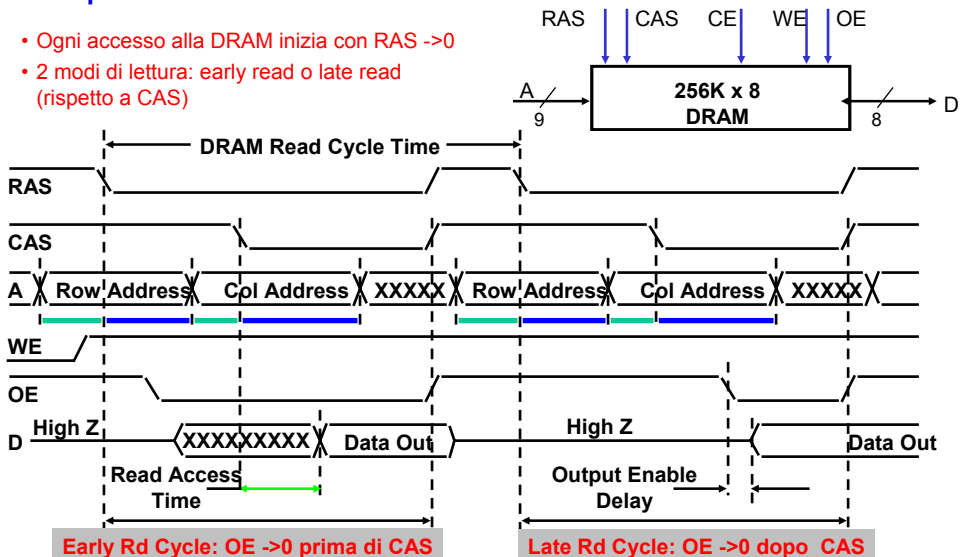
• Ogni accesso alla DRAM inizia con RAS ->0
• 2 modi di lettura: early read o late read (rispetto a CAS)

RAS CAS CE WE OE

A 9 256K x 8 DRAM 8 D

DRAM Read Cycle Time

RAS

CAS

A Row Address Col Address XXXXX Row Address Col Address XXXXX

WE

OE

D High Z XXXXXXXXX Data Out High Z Data Out

Read Access Time

Output Enable Delay

Early Rd Cycle: OE ->0 prima di CAS

Late Rd Cycle: OE ->0 dopo CAS